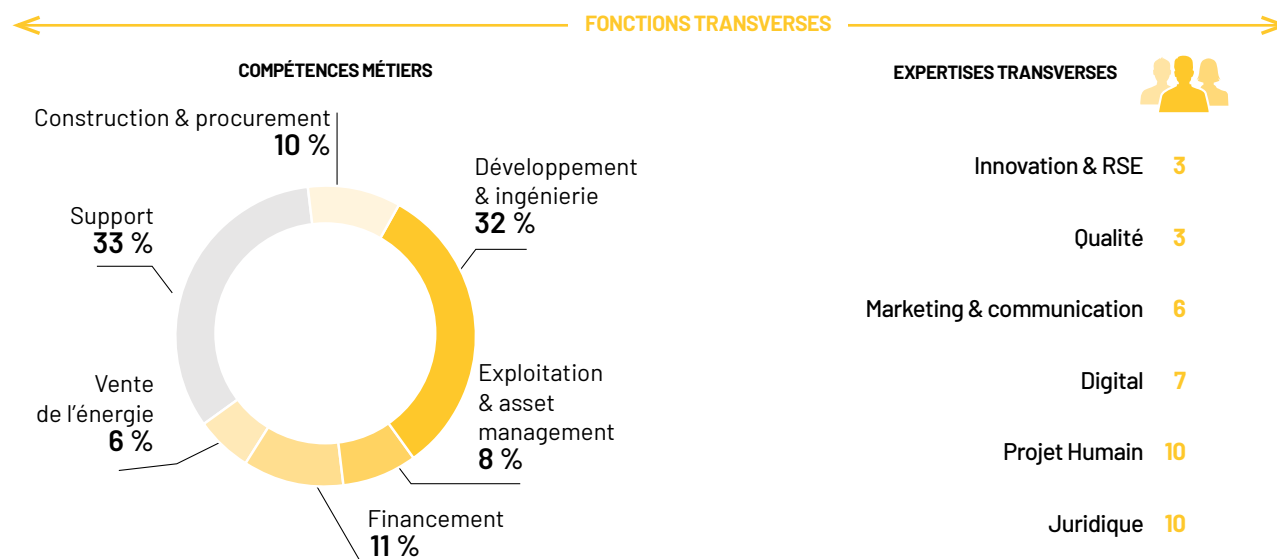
FONCTIONS TRANSVERSES

COMPÉTENCES MÉTIERS

Construction & procurement
10 %

Développement & ingénierie
32 %

Support
33 %

Exploitation & asset management
8 %

Vente de l'énergie
6 %

Financement
11 %

EXPERTISES TRANSVERSES

| | |
|---|---|
| Innovation & RSE | 3 |
| Qualité | 3 |
| Marketing & communication | 6 |
| Digital | 7 |
| Projet Humain | 10 |
| Juridique | 10 |